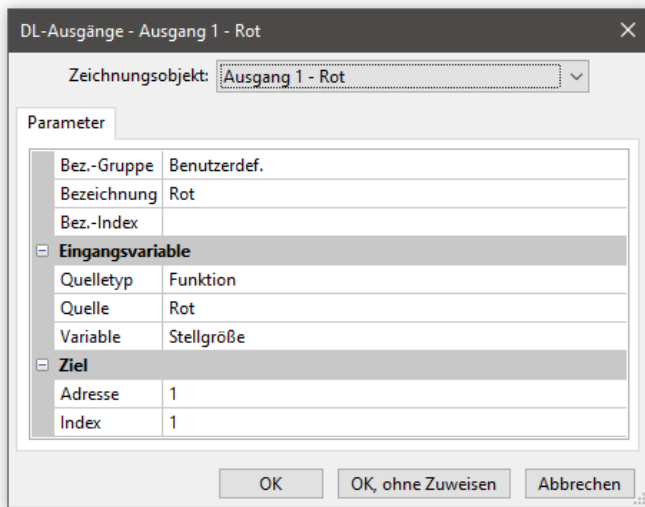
DL-Ausgänge - Ausgang 1 - Rot

Zeichnungsobjekt: Ausgang 1 - Rot

Parameter

| | |
|---|---|
| Bez.-Gruppe | Benutzerdef. |
| Bezeichnung | Rot |
| Bez.-Index | |
| **Eingangsvariable** | |
| Quelletyp | Funktion |
| Quelle | Rot |
| Variable | Stellgröße |
| **Ziel** | |
| Adresse | 1 |
| Index | 1 |

OK | OK, ohne Zuweisen | Abbrechen